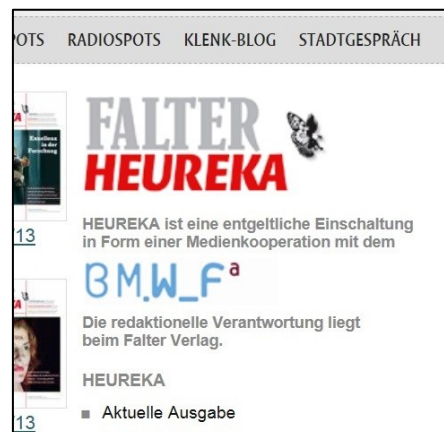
OTS RADIOSPOTS KLENK-BLOG STADTGESPRÄCH

Exzellenz in der Forschung

13

FALTER
HEUREKA

HEUREKA ist eine entgeltliche Einschaltung in Form einer Medienkooperation mit dem

BM.W_Fª

Die redaktionelle Verantwortung liegt beim Falter Verlag.

HEUREKA

Aktuelle Ausgabe

13